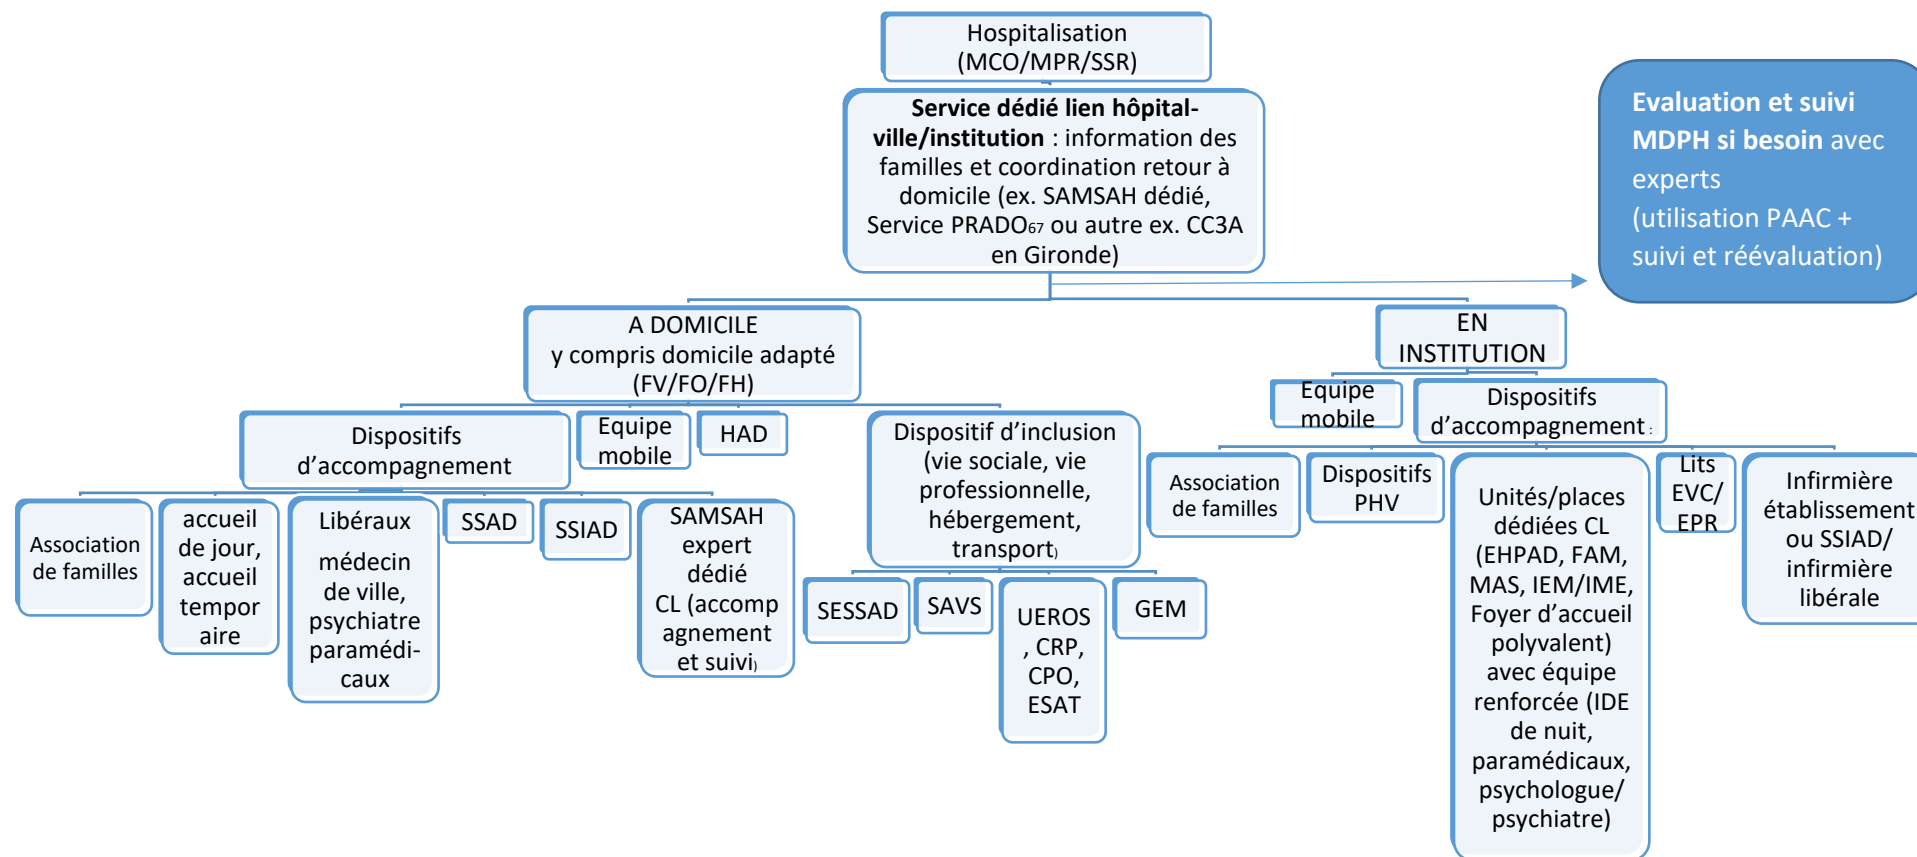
Hospitalisation (MCO/MPR/SSR)

**Service dédié lien hôpital-ville/institution** : information des familles et coordination retour à domicile (ex. SAMSAH dédié, Service PRADO$_{67}$ ou autre ex. CC3A en Gironde)

**Evaluation et suivi MDPH si besoin** avec experts (utilisation PAAC + suivi et réévaluation)

A DOMICILE y compris domicile adapté (FV/FO/FH)

Dispositifs d'accompagnement

Equipe mobile

HAD

Association de familles

accueil de jour, accueil temporaire

Libéraux médecin de ville, psychiatre paramédicaux

SSAD

SSIAD

SAMSAH expert dédié CL (accompagnement et suivi)

Dispositif d'inclusion (vie sociale, vie professionnelle, hébergement, transport)

SESSAD

SAVS

UEROS, CRP, CPO, ESAT

GEM

EN INSTITUTION

Equipe mobile

Dispositifs d'accompagnement

Association de familles

Dispositifs PHV

Unités/places dédiées CL (EHPAD, FAM, MAS, IEM/IME, Foyer d'accueil polyvalent) avec équipe renforcée (IDE de nuit, paramédicaux, psychologue/ psychiatre)

Lits EVC/ EPR

Infirmière établissement ou SSIAD/ infirmière libérale